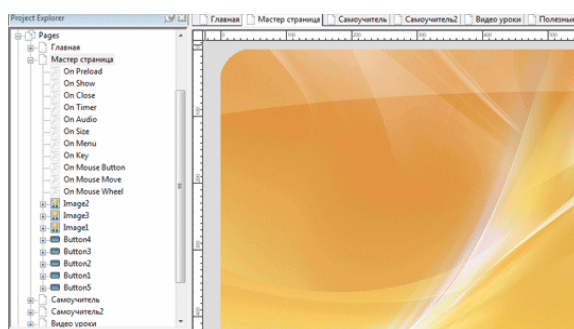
Project Explorer

Pages
Главная
Мастер страница
On Preload
On Show
On Close
On Timer
On Audio
On Size
On Menu
On Key
On Mouse Button
On Mouse Move
On Mouse Wheel
Image2
Image3
Image1
Button4
Button3
Button2
Button1
Button5
Самоучитель
Самоучитель2
Видео уроки

Главная | Мастер страница | Самоучитель | Самоучитель2 | Видео уроки | Полезны

100 200 300 400 500